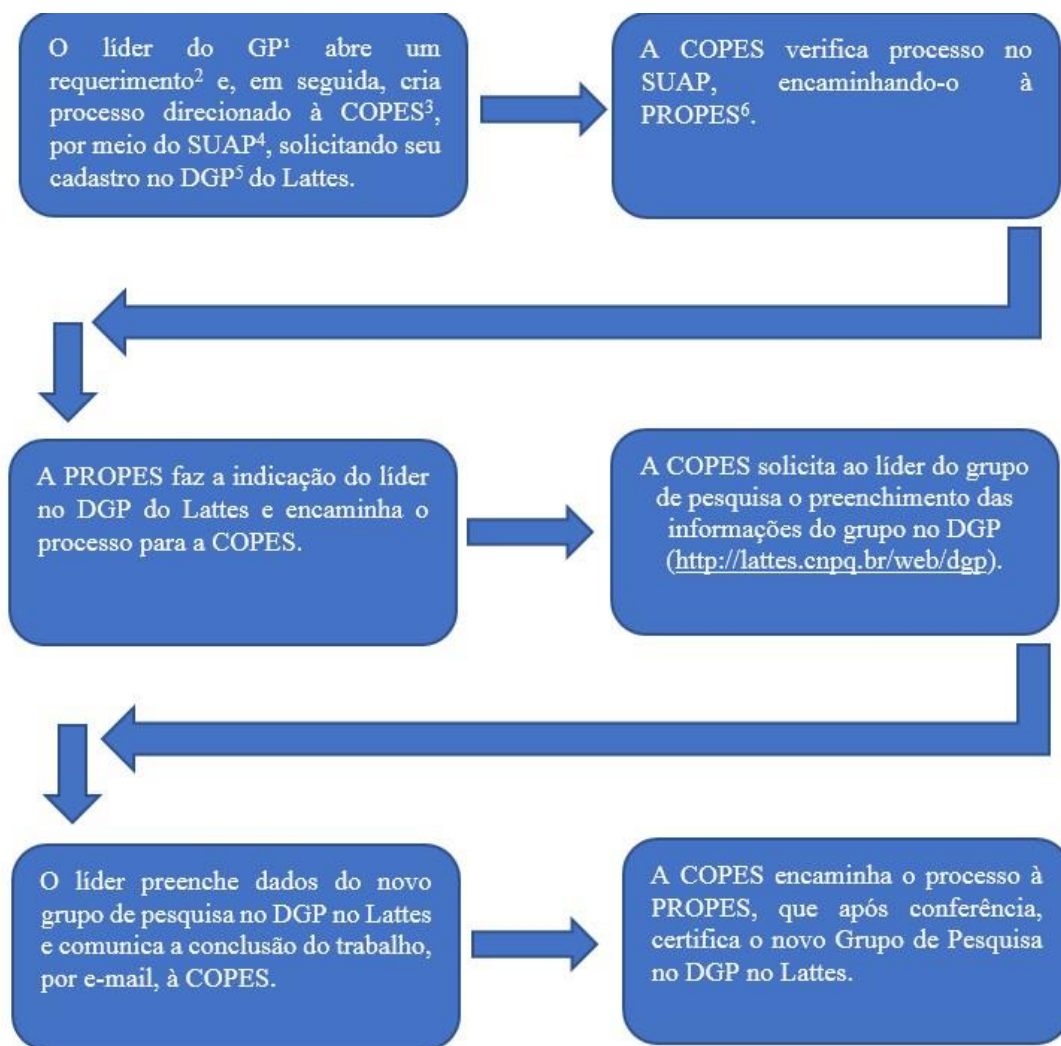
O líder do GP$^1$ abre um requerimento$^2$ e, em seguida, cria processo direcionado à COPES$^3$, por meio do SUAP$^4$, solicitando seu cadastro no DGP$^5$ do Lattes.

A COPES verifica processo no SUAP, encaminhando-o à PROPES$^6$.

A PROPES faz a indicação do líder no DGP do Lattes e encaminha o processo para a COPES.

A COPES solicita ao líder do grupo de pesquisa o preenchimento das informações do grupo no DGP (http://lattes.cnpq.br/web/dgp).

O líder preenche dados do novo grupo de pesquisa no DGP no Lattes e comunica a conclusão do trabalho, por e-mail, à COPES.

A COPES encaminha o processo à PROPES, que após conferência, certifica o novo Grupo de Pesquisa no DGP no Lattes.